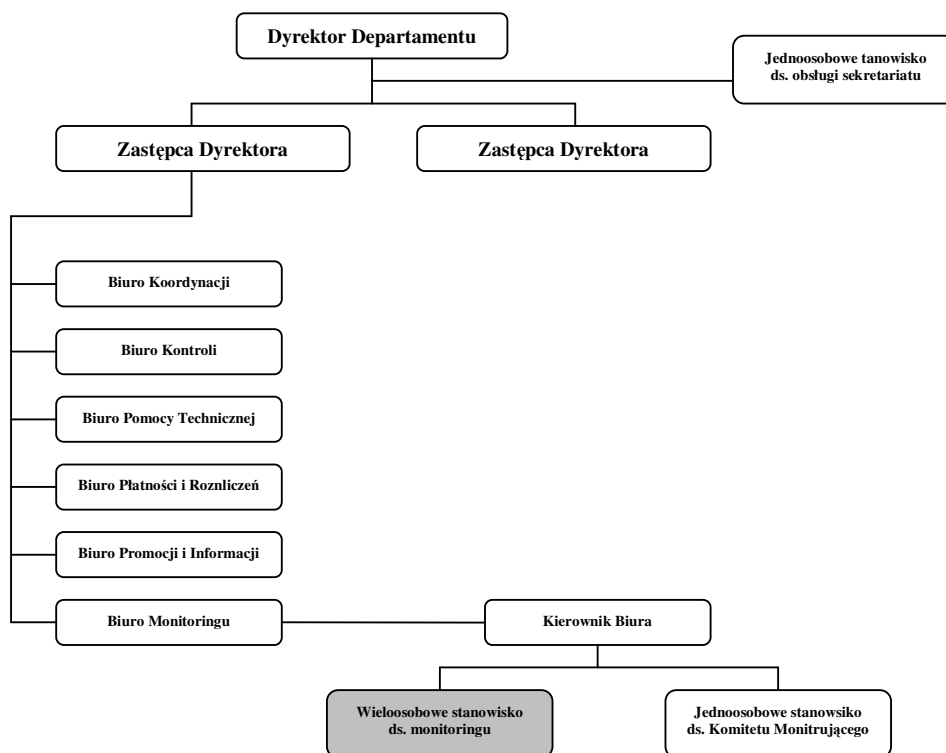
Dyrektor Departamentu

Jednoosobowe tanowisko ds. obsługi sekretariatu

Zastępca Dyrektora

Zastępca Dyrektora

Biuro Koordynacji

Biuro Kontroli

Biuro Pomocy Technicznej

Biuro Płatności i Roznliczeń

Biuro Promocji i Informacji

Biuro Monitoringu

Kierownik Biura

Wieloosobowe stanowisko ds. monitoringu

Jednoosobowe stanowsiko ds. Komitetu Monitrującego